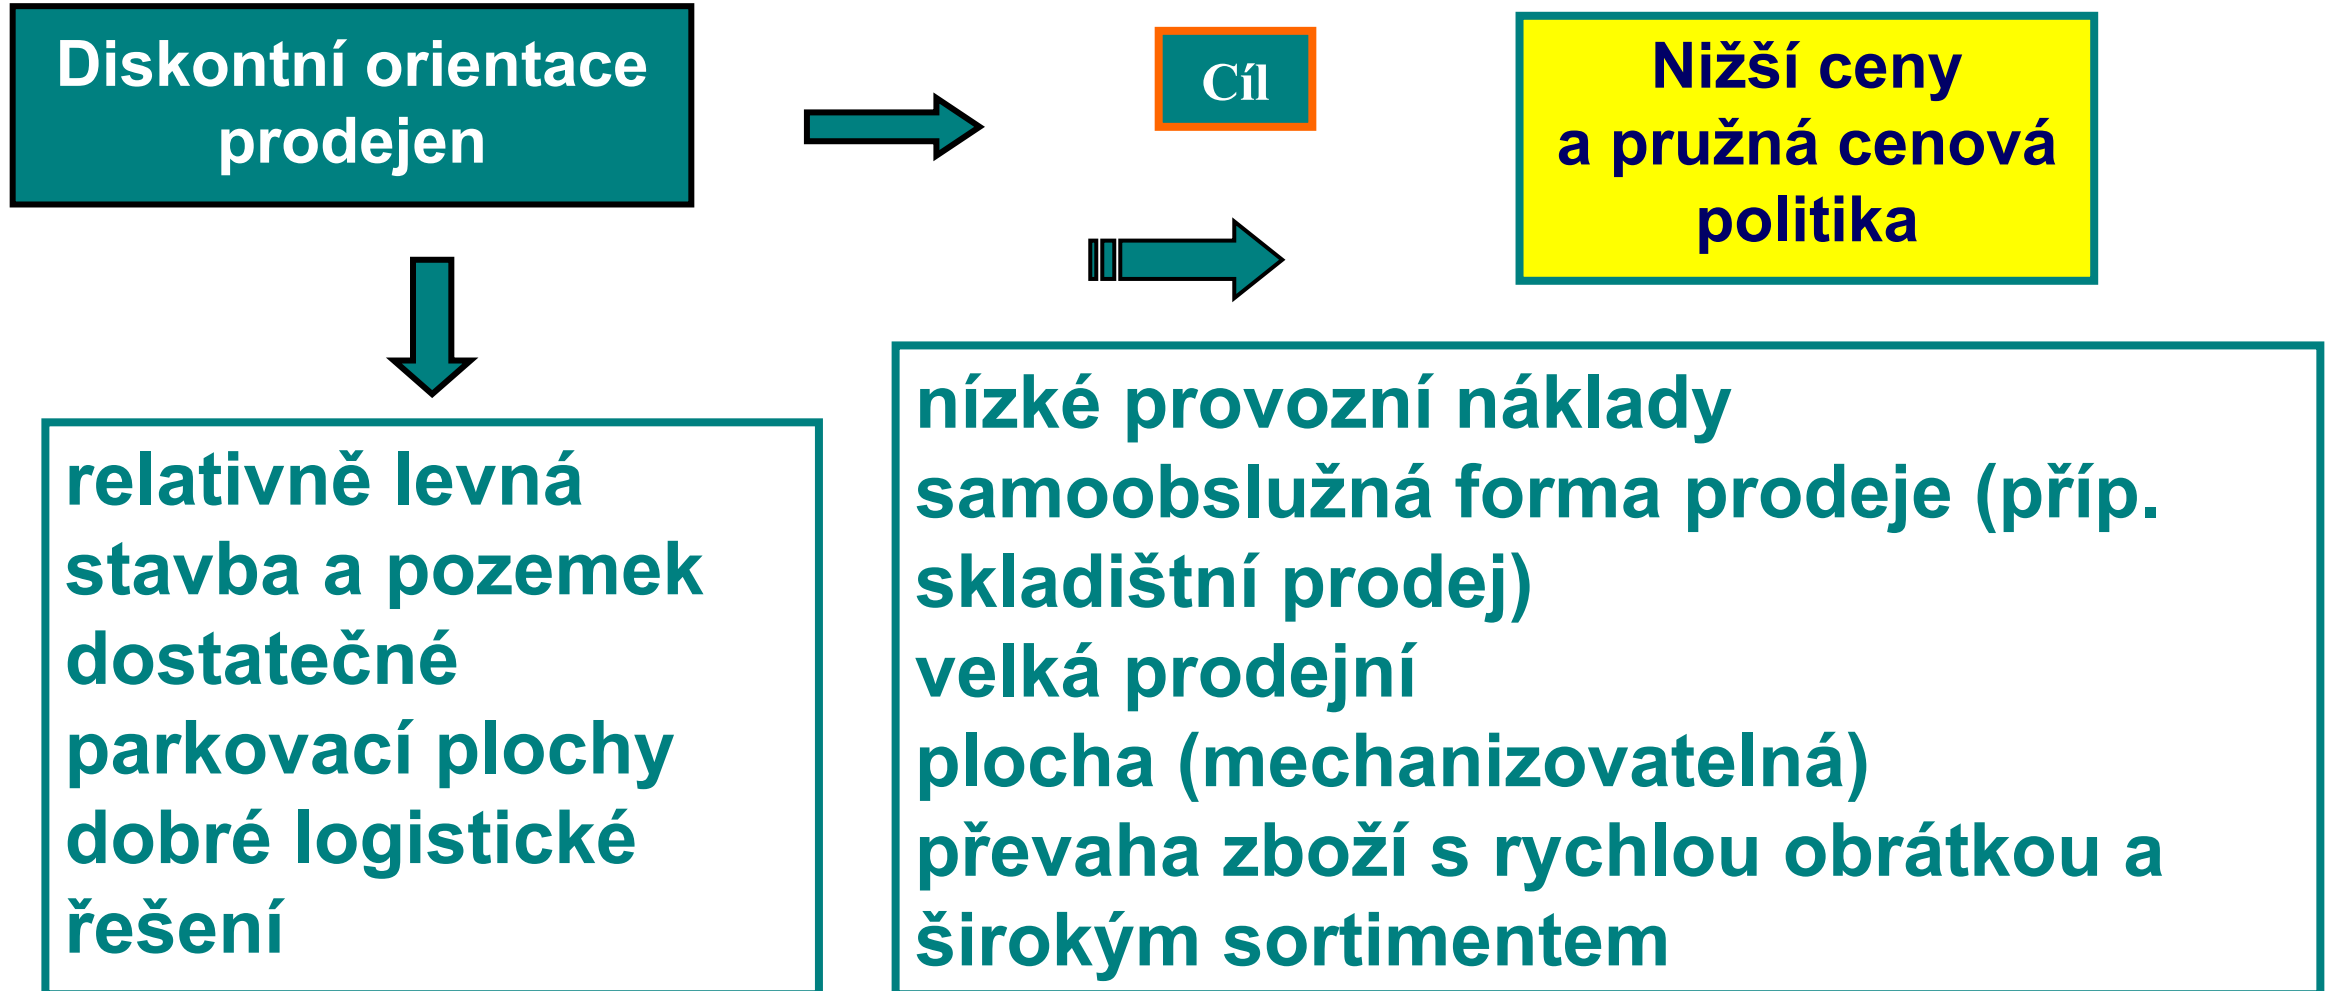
Diskontní orientace prodejen

Cíl

Nižší ceny a pružná cenová politika

relativně levná stavba a pozemek dostatečné parkovací plochy dobré logistické řešení

nízké provozní náklady samoobslužná forma prodeje (příp. skladištní prodej) velká prodejní plocha (mechanizovatelná) převaha zboží s rychlou obrátkou a širokým sortimentem